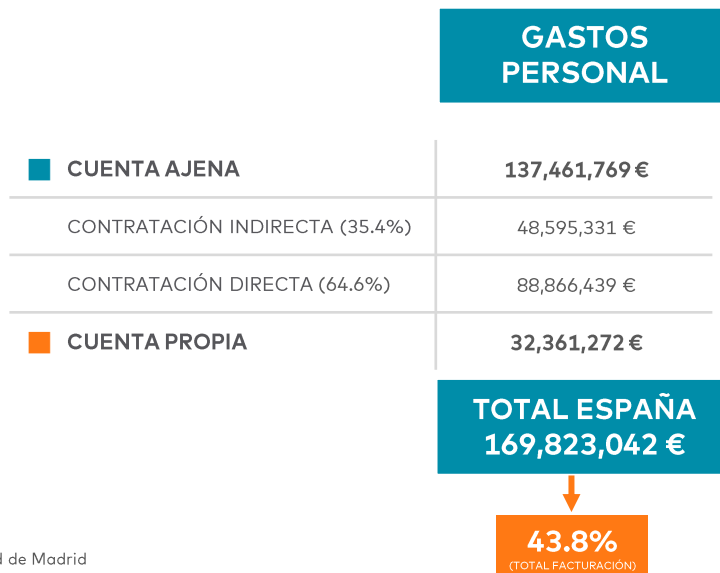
| | GASTOS PERSONAL |
|---|---|
| CUENTA AJENA | 137,461,769 € |
| CONTRATACIÓN INDIRECTA (35.4%) | 48,595,331 € |
| CONTRATACIÓN DIRECTA (64.6%) | 88,866,439 € |
| CUENTA PROPIA | 32,361,272 € |

TOTAL ESPAÑA
169,823,042 €

43.8%
(TOTAL FACTURACIÓN)

d de Madrid